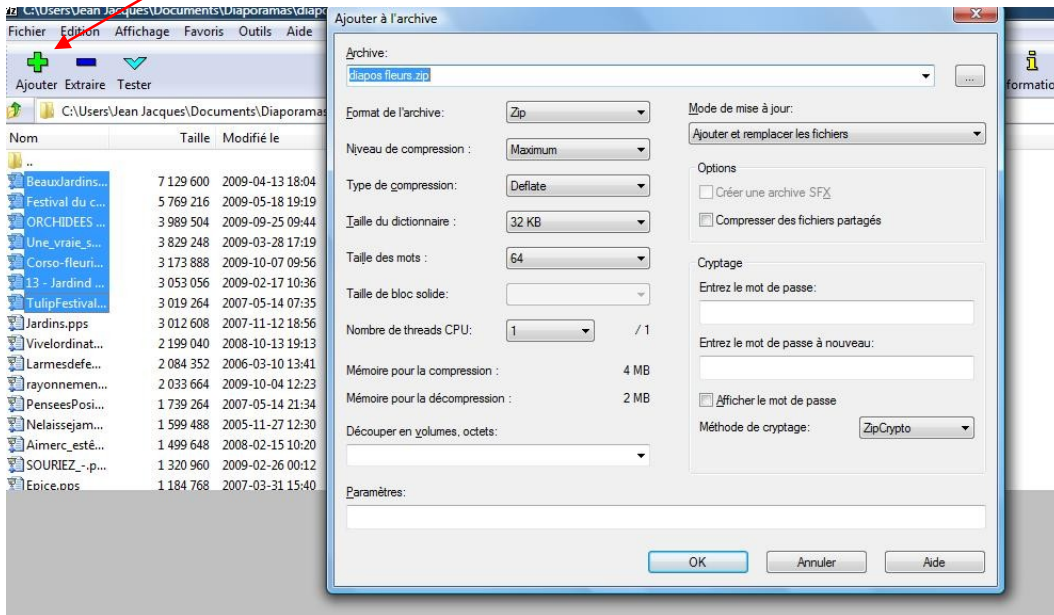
C:\Users\Jean Jacques\Documents\Diaporamas\diapo
Fichier Edition Affichage Favoris Outils Aide
Ajouter Extraire Tester
C:\Users\Jean Jacques\Documents\Diaporamas
formatio

| Nom | Taille | Modifié le |
|---|---|---|
| .. | | |
| BeauxJardins... | 7 129 600 | 2009-04-13 18:04 |
| Festival du c... | 5 769 216 | 2009-05-18 19:19 |
| ORCHIDEES ... | 3 989 504 | 2009-09-25 09:44 |
| Une_vraie_s... | 3 829 248 | 2009-03-28 17:19 |
| Corso-fleuri... | 3 173 888 | 2009-10-07 09:56 |
| 13 - Jardind ... | 3 053 056 | 2009-02-17 10:36 |
| TulipFestival... | 3 019 264 | 2007-05-14 07:35 |
| Jardins.pps | 3 012 608 | 2007-11-12 18:56 |
| Vivelordinat... | 2 199 040 | 2008-10-13 19:13 |
| Larmesdefe... | 2 084 352 | 2006-03-10 13:41 |
| rayonnemen... | 2 033 664 | 2009-10-04 12:23 |
| PenseesPosi... | 1 739 264 | 2007-05-14 21:34 |
| Nelaissejam... | 1 599 488 | 2005-11-27 12:30 |
| Aimerc_estê... | 1 499 648 | 2008-02-15 10:20 |
| SOURIEZ_-.p... | 1 320 960 | 2009-02-26 00:12 |
| Epice.pps | 1 184 768 | 2007-03-31 15:40 |

Ajouter à l'archive

Archive:
diapos fleurs.zip
...

Format de l'archive: Zip
Niveau de compression : Maximum
Type de compression: Deflate
Taille du dictionnaire : 32 KB
Taille des mots : 64
Taille de bloc solide:
Nombre de threads CPU: 1 / 1
Mémoire pour la compression : 4 MB
Mémoire pour la décompression : 2 MB
Découper en volumes, octets:

Mode de mise à jour:
Ajouter et remplacer les fichiers

Options
Créer une archive SFX
Compresser des fichiers partagés

Cryptage
Entrez le mot de passe:
Entrez le mot de passe à nouveau:
Afficher le mot de passe
Méthode de cryptage: ZipCrypto

Paramètres:

OK Annuler Aide